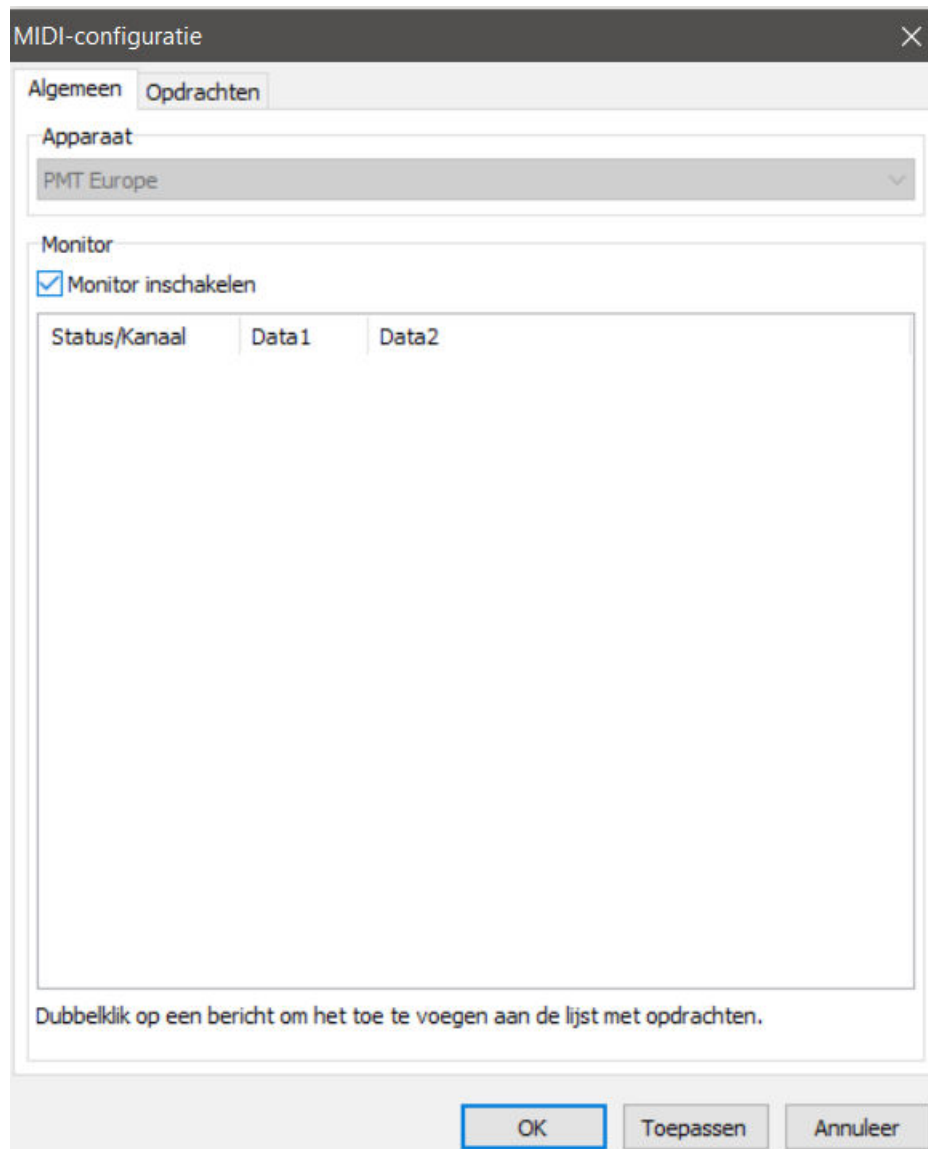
MIDI-configuratie

Algemeen
Opdrachten

Apparaat
PMT Europe

Monitor
Monitor inschakelen

| Status/Kanaal | Data1 | Data2 |
|---|---|---|

Dubbelklik op een bericht om het toe te voegen aan de lijst met opdrachten.

OK
Toepassen
Annuleer